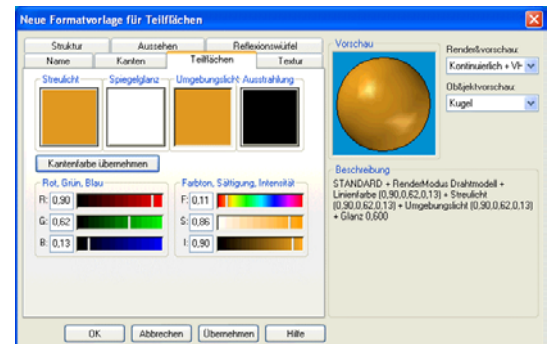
Neue Formatvorlage für Teilflächen

Struktur
Aussehen
Reflexionswürfel
Name
Kanten
Teilflächen
Textur

Streulicht
Spiegelglanz
Umgebungslicht
Ausstrahlung

Kantenfarbe übernehmen

Rot, Grün, Blau
R: 0,90
G: 0,62
B: 0,13

Farbton, Sättigung, Intensität
F: 0,11
S: 0,86
I: 0,90

Vorschau

Rendervorschau:
Kontinuierlich + VH

Objektvorschau:
Kugel

Beschreibung
STANDARD + RenderModus Drahtmodell + Linienfarbe (0,90,0,62,0,13) + Streulicht (0,90,0,62,0,13) + Umgebungslicht (0,90,0,62,0,13) + Glanz 0,600

OK
Abbrechen
Übernehmen
Hilfe